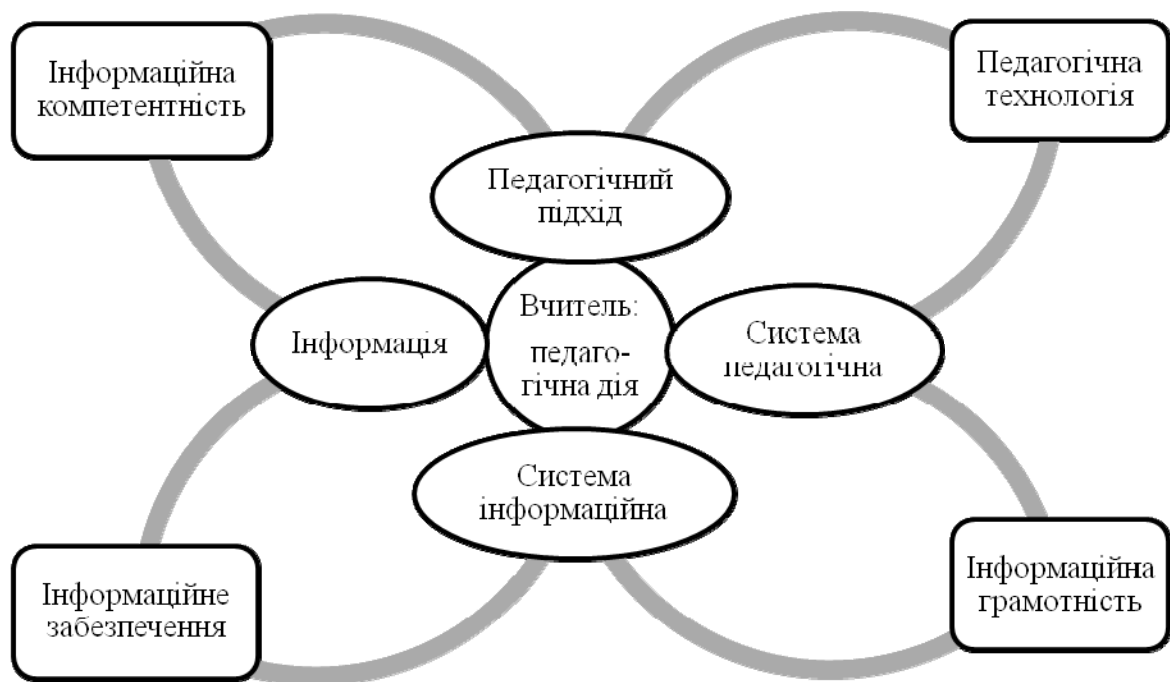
Інформаційна компетентність

Педагогічна технологія

Педагогічний підхід

Інформація

Вчитель: педагогічна дія

Система педагогічна

Система інформаційна

Інформаційне забезпечення

Інформаційна грамотність